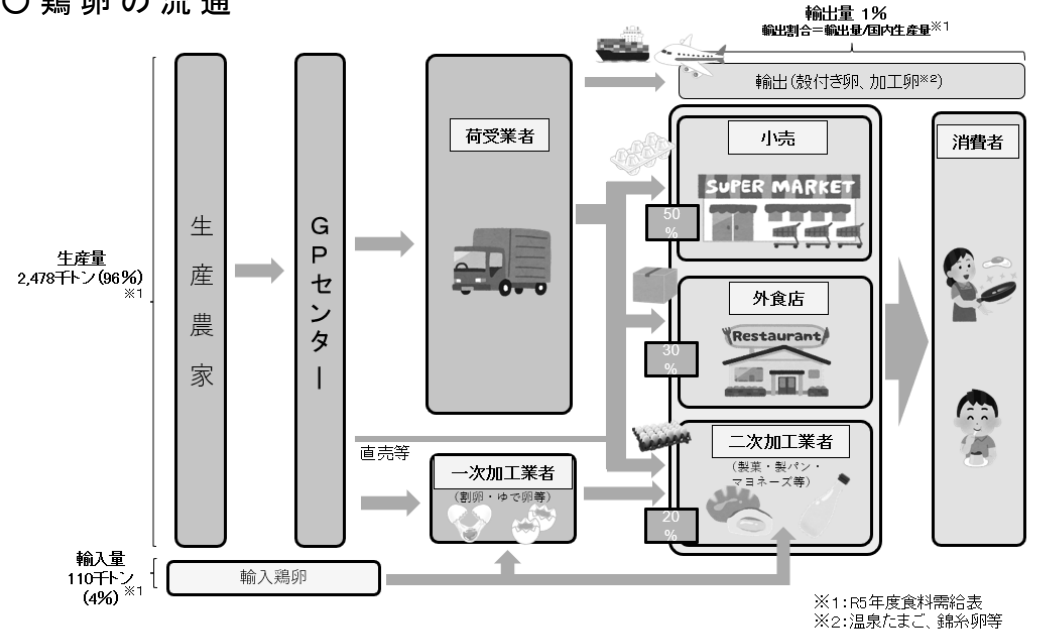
○ 鶏卵の流通

輸出量 1%
輸出割合＝輸出量/国内生産量※1

輸出(殻付き卵、加工卵※2)

生産量
2,478千トン(96%)
※1

生
産
農
家

G
P
セ
ン
タ
ー

荷受業者

小売

SUPER MARKET

50
%

外食店

Restaurant

30
%

二次加工業者

(製菓・製パン・
マヨネーズ等)

20
%

消費者

直売等

一次加工業者

(割卵・ゆで卵等)

輸入量
110千トン
(4%)※1

輸入鶏卵

※1:R5年度食料需給表
※2:温泉たまご、錦糸卵等